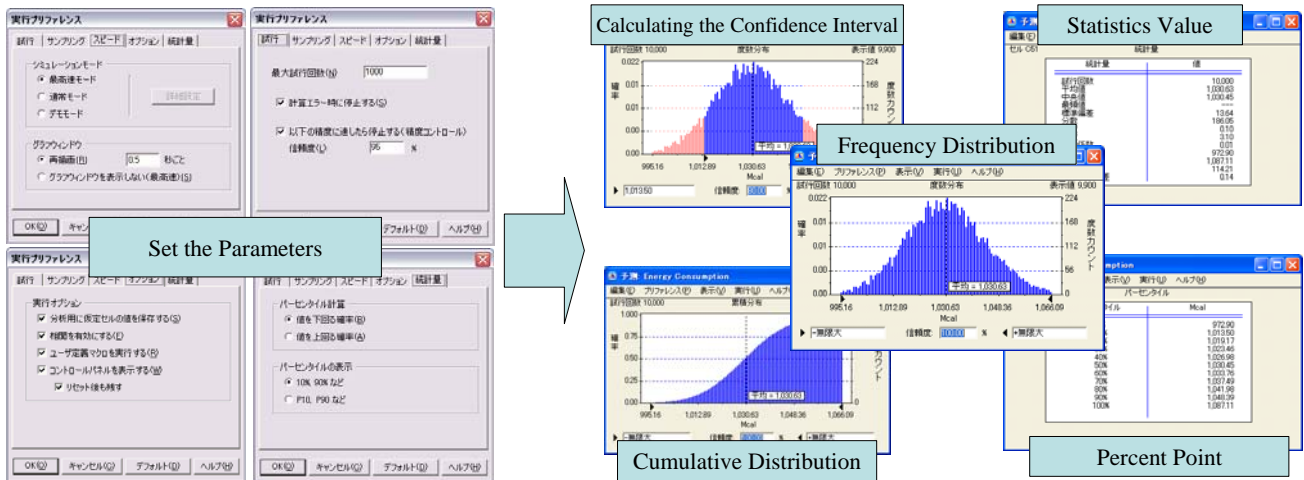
実行プリファレンス

試行 | サンプリング | スピード | オプション | 統計量

シミュレーションモード
最高速モード
通常モード
デモモード
詳細設定

グラフウィンドウ
再描画(R) 0.5 秒ごと
グラフウィンドウを表示しない(最高速)(S)

OK(O) キャンセル

実行プリファレンス

試行 | サンプリング | スピード | オプション | 統計量

最大試行回数(N) 1000

計算エラー時に停止する(S)

以下の精度に達したら停止する(精度コントロール)
信頼度(L) 95 %

デフォルト(D) ヘルプ(H)

Set the Parameters

実行プリファレンス

試行 | サンプリング | スピード | オプション | 統計量

実行オプション
分析用に仮定セルの値を保存する(S)
相関を有効にする(E)
ユーザ定義マクロを実行する(R)
コントロールパネルを表示する(W)
リセット後も残す

OK(O) キャンセル(C) デフォルト(D) ヘルプ(H)

試行 | サンプリング | スピード | オプション | 統計量

パーセンタイル計算
値を下回る確率(B)
値を上回る確率(A)

パーセンタイルの表示
10%, 90% など
P10, P90 など

OK(O) キャンセル(C) デフォルト(D) ヘルプ(H)

Calculating the Confidence Interval

試行回数 10,000 度数分布 表示値 9,900
0.022 224
確率 0.01 168 度数カウント 112
平均 = 1,030.63
995.16 1,012.89 1,030.63
Mcal
1,013.50 信頼度

Statistics Value

編集(E)
セル: C51 統計量
統計量 値
試行回数 10,000
平均値 1,030.63
中央値 1,030.45
最頻値 ---
標準偏差 13.64
186.05
0.10
3.10
0.01
972.90
1,087.11
114.21
0.14

Frequency Distribution

予測
編集(E) プリファレンス(P) 表示(V) 実行(R) ヘルプ(H)
試行回数 10,000 度数分布 表示値 9,900
0.022 224
確率 0.01 168 度数カウント 112 56
平均 = 1,030.63
995.16 1,012.89 1,030.63 1,048.36 1,066.09
Mcal
-無限大 信頼度 100.00 % +無限大

予測 Energy Consumption
編集(E) プリファレンス(P) 表示(V) 実行(R) ヘルプ(H)
試行回数 10,000 累積分布
1.000
0.75
確率 0.50
0.25
0.00
平均 = 1,030.63
995.16 1,012.89 1,030.63 1,048.36 1,066.09
Mcal
-無限大 信頼度 100.00 % +無限大

Cumulative Distribution

Consumption
表示(V) 実行(R) ヘルプ(H)
パーセンタイル
タイル Mcal
972.90
1,013.50
1,019.17
1,023.46
40% 1,026.98
50% 1,030.45
60% 1,033.76
70% 1,037.49
80% 1,041.98
90% 1,048.39
100% 1,087.11

Percent Point